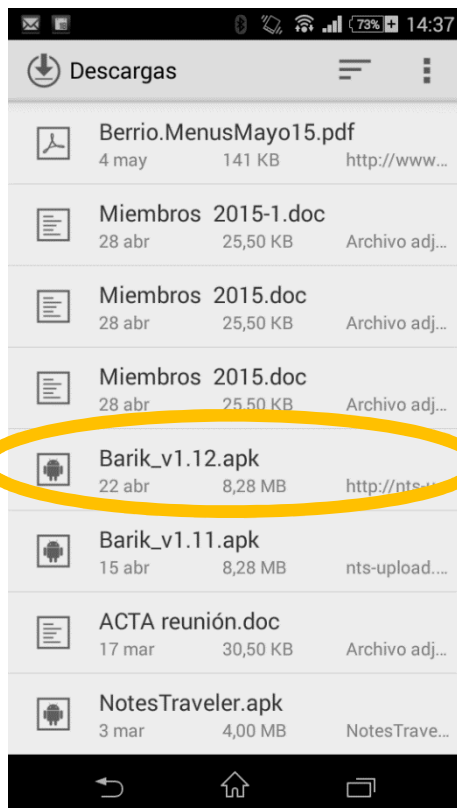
73% 14:37

Descargas

Berrio.MenusMayo15.pdf
4 may 141 KB http://www...

Miembros 2015-1.doc
28 abr 25,50 KB Archivo adj...

Miembros 2015.doc
28 abr 25,50 KB Archivo adj...

Miembros 2015.doc
28 abr 25,50 KB Archivo adj...

Barik_v1.12.apk
22 abr 8,28 MB http://nts-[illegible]

Barik_v1.11.apk
15 abr 8,28 MB nts-upload....

ACTA reunión.doc
17 mar 30,50 KB Archivo adj...

NotesTraveler.apk
3 mar 4,00 MB NotesTrave...